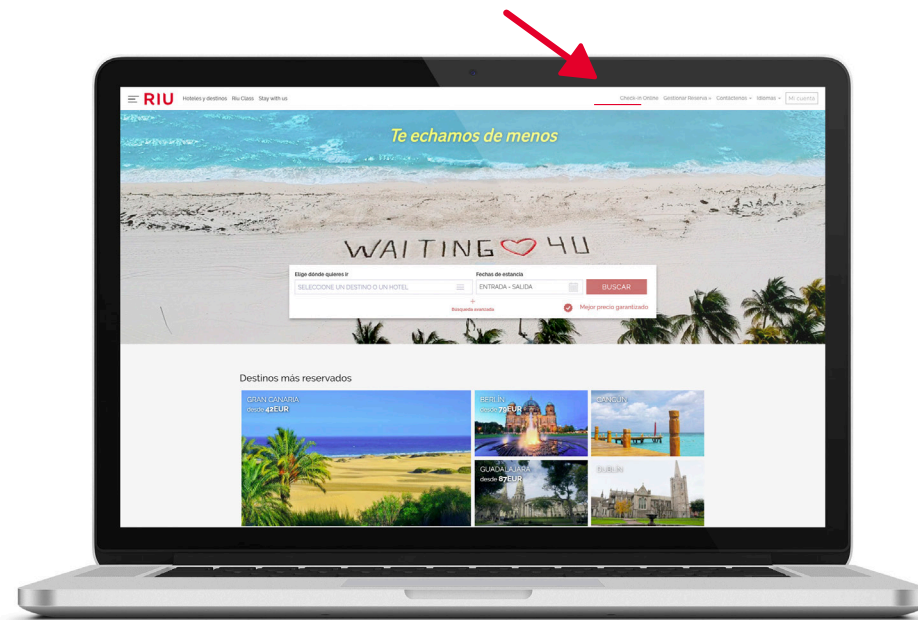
RIU Hoteles y destinos Riu Class Stay with us

Check-in Online Gestionar Reserva Contactanos Idiomas Mi cuenta

Te echamos de menos

WAITING 4U

Elige dónde quieres ir
SELECCIONE UN DESTINO O UN HOTEL
Fechas de estancia
ENTRADA - SALIDA
BUSCAR
Búsqueda avanzada
Mejor precio garantizado

Destinos más reservados

GRAN CANARIA
desde 42EUR

BERLIN
desde 79EUR

CANCUN

GUADALAJARA
desde 87EUR

DUBLIN